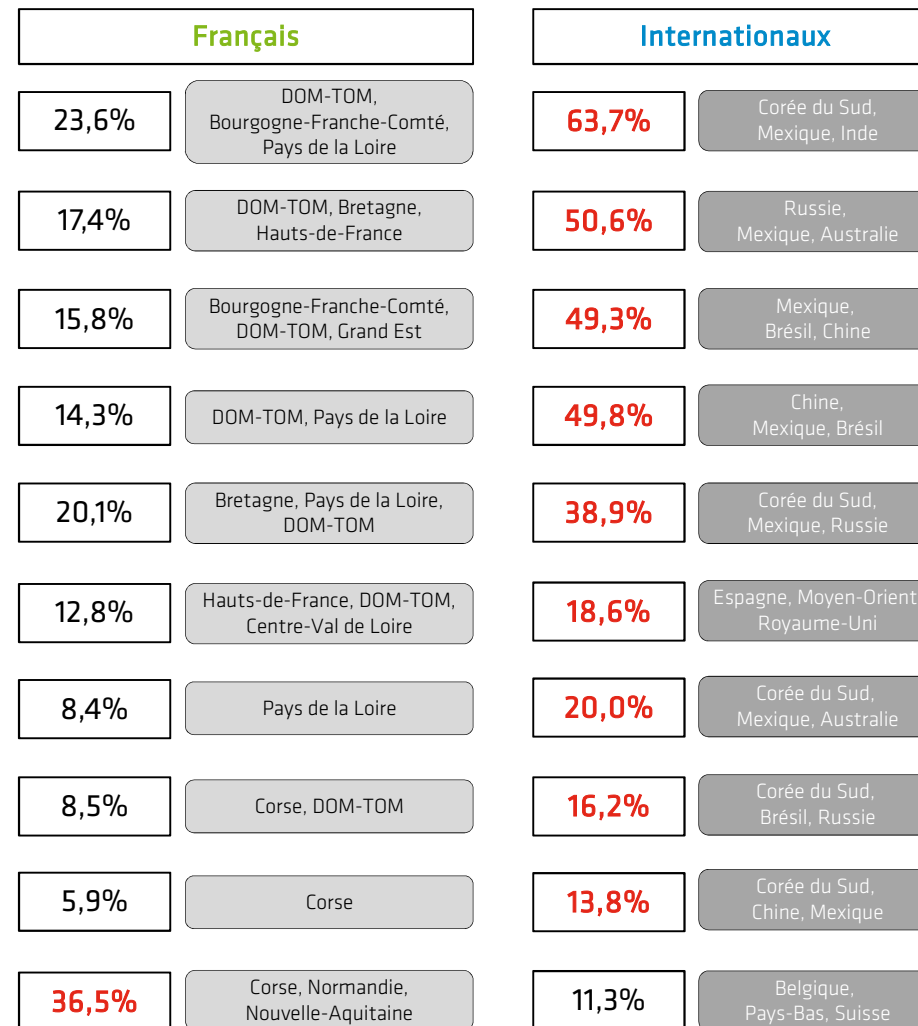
Français

Internationaux

| Français | | Internationaux | |
|---|---|---|---|
| 23,6% | DOM-TOM, Bourgogne-Franche-Comté, Pays de la Loire | 63,7% | Corée du Sud, Mexique, Inde |
| 17,4% | DOM-TOM, Bretagne, Hauts-de-France | 50,6% | Russie, Mexique, Australie |
| 15,8% | Bourgogne-Franche-Comté, DOM-TOM, Grand Est | 49,3% | Mexique, Brésil, Chine |
| 14,3% | DOM-TOM, Pays de la Loire | 49,8% | Chine, Mexique, Brésil |
| 20,1% | Bretagne, Pays de la Loire, DOM-TOM | 38,9% | Corée du Sud, Mexique, Russie |
| 12,8% | Hauts-de-France, DOM-TOM, Centre-Val de Loire | 18,6% | Espagne, Moyen-Orient, Royaume-Uni |
| 8,4% | Pays de la Loire | 20,0% | Corée du Sud, Mexique, Australie |
| 8,5% | Corse, DOM-TOM | 16,2% | Corée du Sud, Brésil, Russie |
| 5,9% | Corse | 13,8% | Corée du Sud, Chine, Mexique |
| 36,5% | Corse, Normandie, Nouvelle-Aquitaine | 11,3% | Belgique, Pays-Bas, Suisse |